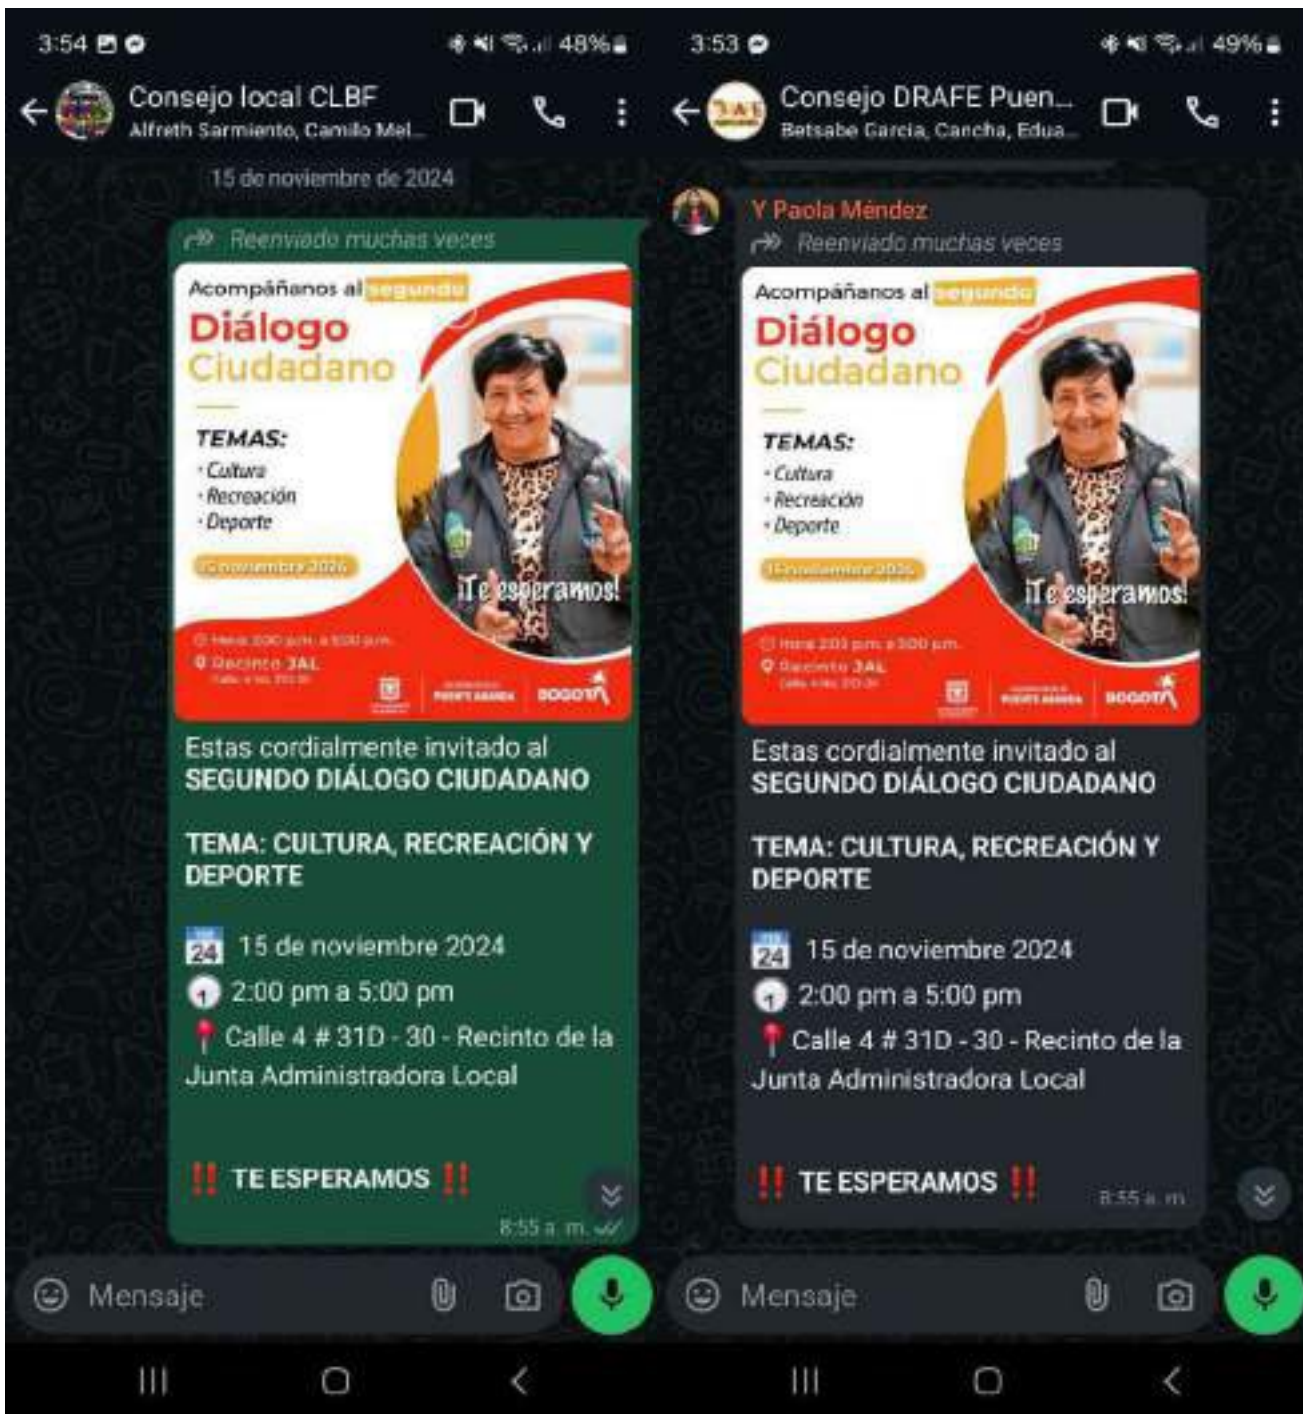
3:54 48%

Consejo local CLBF
Alfreth Sarmiento, Camilo Mel...

15 de noviembre de 2024

Reenviado muchas veces

Acompáñanos al segundo
Diálogo
Ciudadano

TEMAS:
· Cultura
· Recreación
· Deporte

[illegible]

¡Te esperamos!

Hora 2:00 p.m. a 5:00 p.m.
Recinto JAL
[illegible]

PUENTE ARANDA BOGOTÁ

Estas cordialmente invitado al SEGUNDO DIÁLOGO CIUDADANO

TEMA: CULTURA, RECREACIÓN Y DEPORTE

24 15 de noviembre 2024
2:00 pm a 5:00 pm
Calle 4 # 31D - 30 - Recinto de la Junta Administradora Local

‼️ TE ESPERAMOS ‼️

8:55 a. m.

Mensaje

3:53 49%

Consejo DRAFE Puen...
Betsabe Garcia, Cancha, Edua...

Y Paola Méndez
Reenviado muchas veces

Acompáñanos al segundo
Diálogo
Ciudadano

TEMAS:
· Cultura
· Recreación
· Deporte

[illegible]

¡Te esperamos!

Hora 2:00 p.m. a 5:00 p.m.
Recinto JAL
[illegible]

PUENTE ARANDA BOGOTÁ

Estas cordialmente invitado al SEGUNDO DIÁLOGO CIUDADANO

TEMA: CULTURA, RECREACIÓN Y DEPORTE

24 15 de noviembre 2024
2:00 pm a 5:00 pm
Calle 4 # 31D - 30 - Recinto de la Junta Administradora Local

‼️ TE ESPERAMOS ‼️

8:55 a. m.

Mensaje